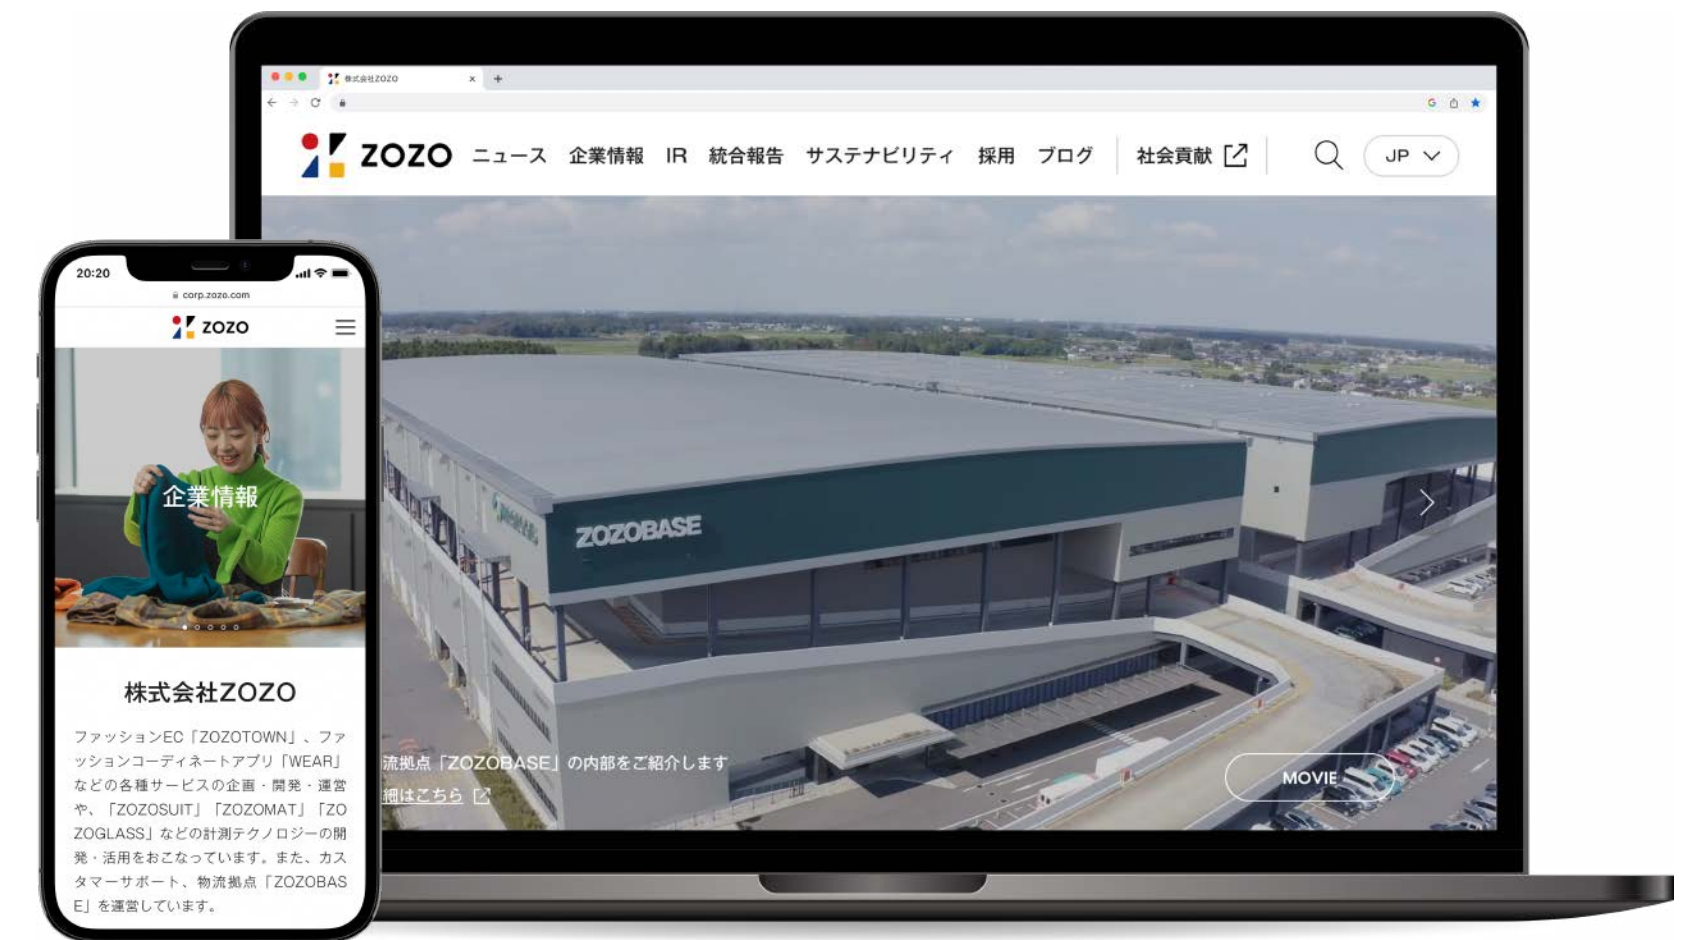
株式会社ZOZO

ZOZO ニュース 企業情報 IR 統合報告 サステナビリティ 採用 ブログ 社会貢献 JP

ZOZOBASE

流拠点「ZOZOBASE」の内部をご紹介します
細はこちら

MOVIE

20:20
corp.zozo.com
ZOZO

企業情報

株式会社ZOZO

ファッションEC「ZOZOTOWN」、ファッションコーディネートアプリ「WEAR」などの各種サービスの企画・開発・運営や、「ZOZOSUIT」「ZOZOMAT」「ZOZOGLASS」などの計測テクノロジーの開発・活用をおこなっています。また、カスタマーサポート、物流拠点「ZOZOBASE」を運営しています。